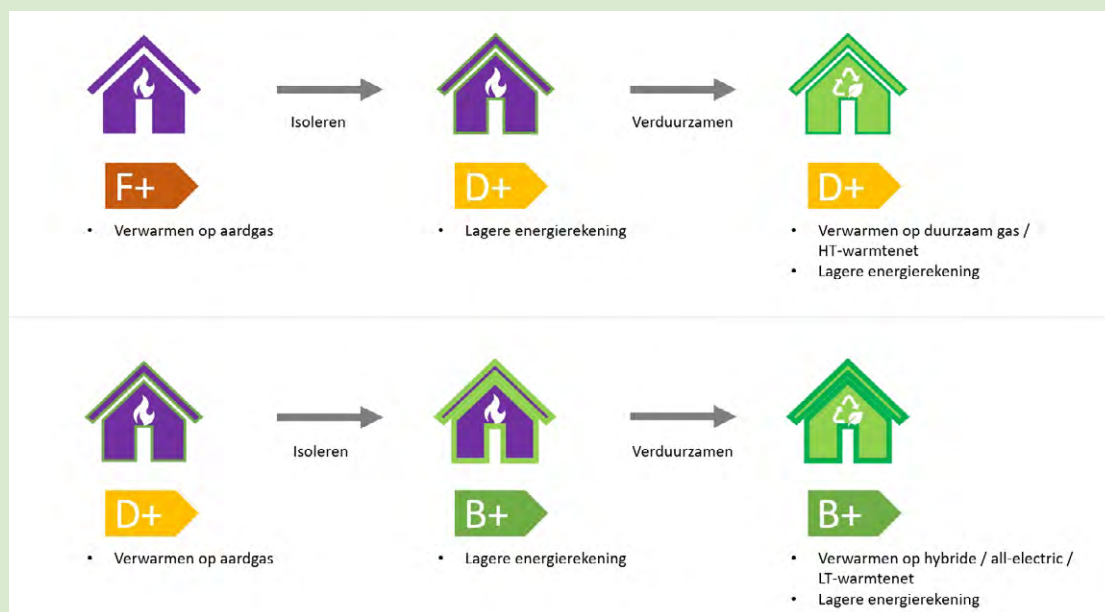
Isoleren

Verduurzamen

F+

D+

D+

• Verwarmen op aardgas

• Lagere energierekening

• Verwarmen op duurzaam gas / HT-warmtenet
• Lagere energierekening

Isoleren

Verduurzamen

D+

B+

B+

• Verwarmen op aardgas

• Lagere energierekening

• Verwarmen op hybride / all-electric / LT-warmtenet
• Lagere energierekening